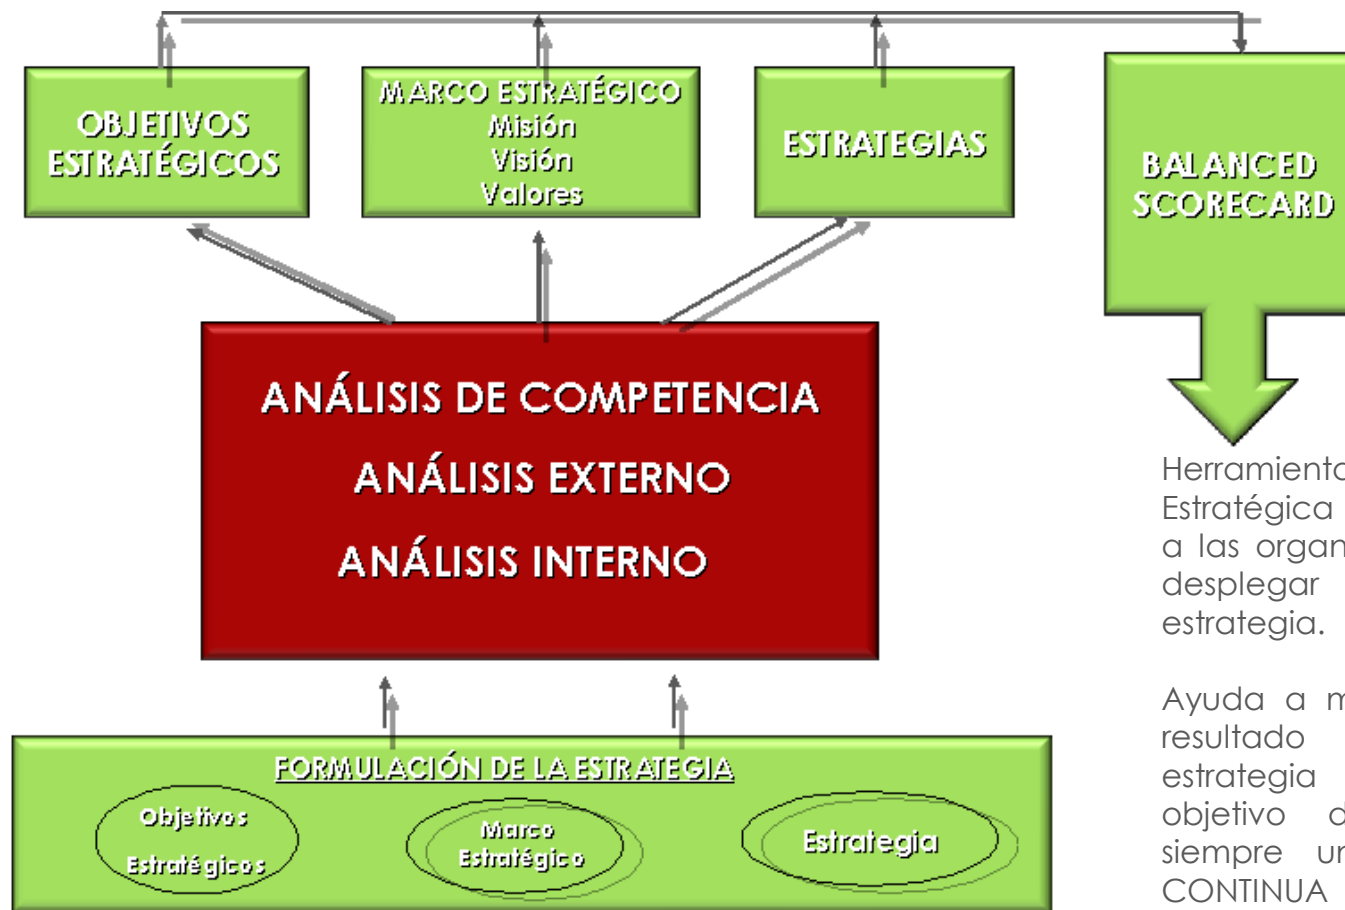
OBJETIVOS ESTRATÉGICOS

MARCO ESTRATÉGICO
Misión
Visión
Valores

ESTRATEGIAS

BALANCED SCORECARD

ANÁLISIS DE COMPETENCIA

ANÁLISIS EXTERNO

ANÁLISIS INTERNO

Herramienta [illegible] Estratégica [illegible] a las organ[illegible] desplegar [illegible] estrategia.

Ayuda a m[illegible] resultado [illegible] estrategia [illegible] objetivo d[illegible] siempre u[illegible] CONTINUA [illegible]

FORMULACIÓN DE LA ESTRATEGIA

Objetivos Estratégicos

Marco Estratégico

Estrategia